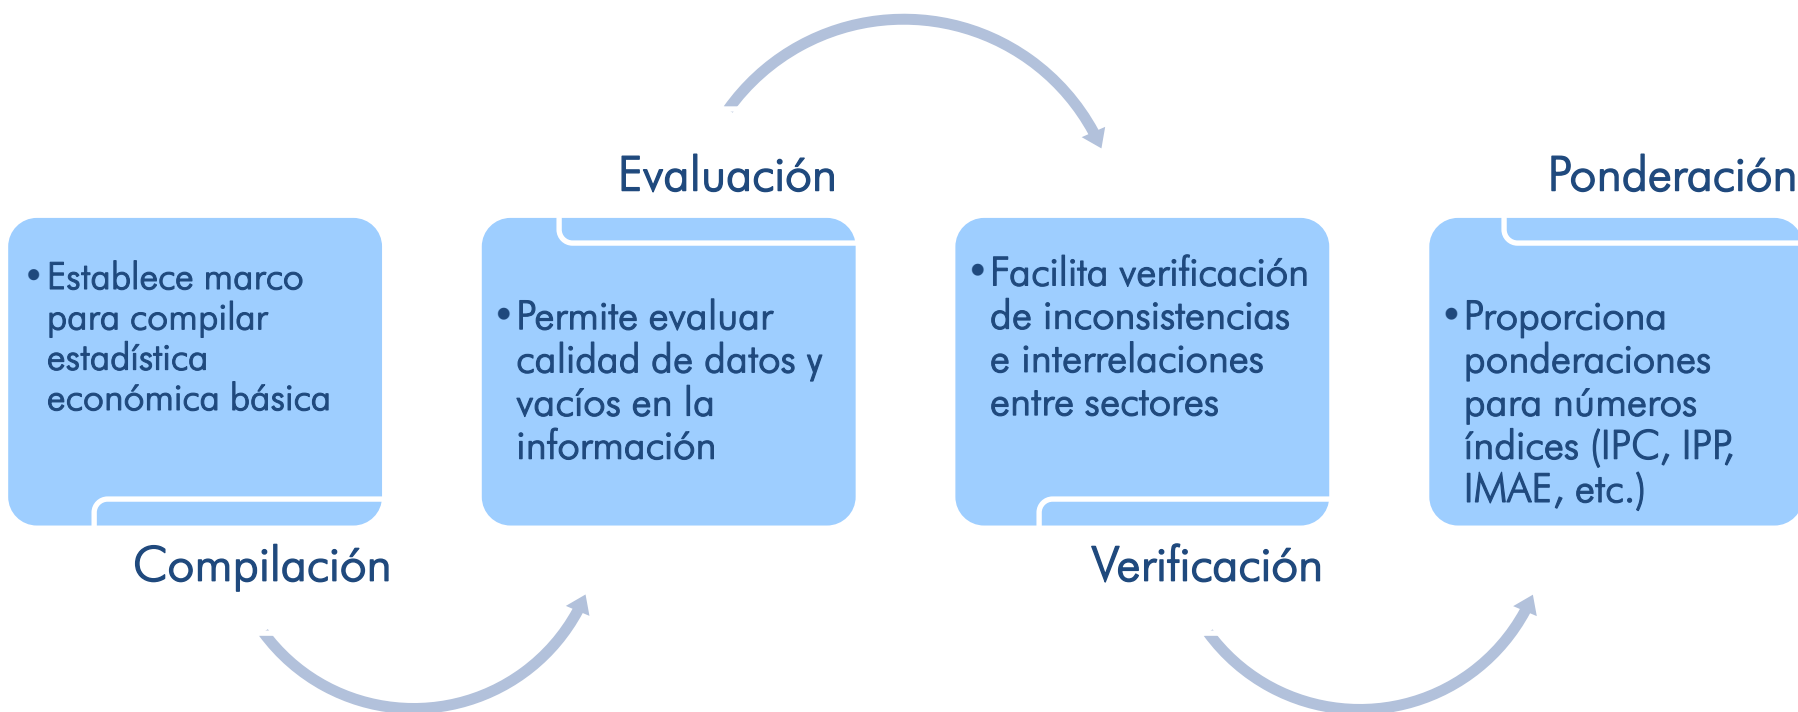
• Establece marco para compilar estadística económica básica

Compilación

Evaluación

• Permite evaluar calidad de datos y vacíos en la información

• Facilita verificación de inconsistencias e interrelaciones entre sectores

Verificación

Ponderación

• Proporciona ponderaciones para números índices (IPC, IPP, IMAE, etc.)